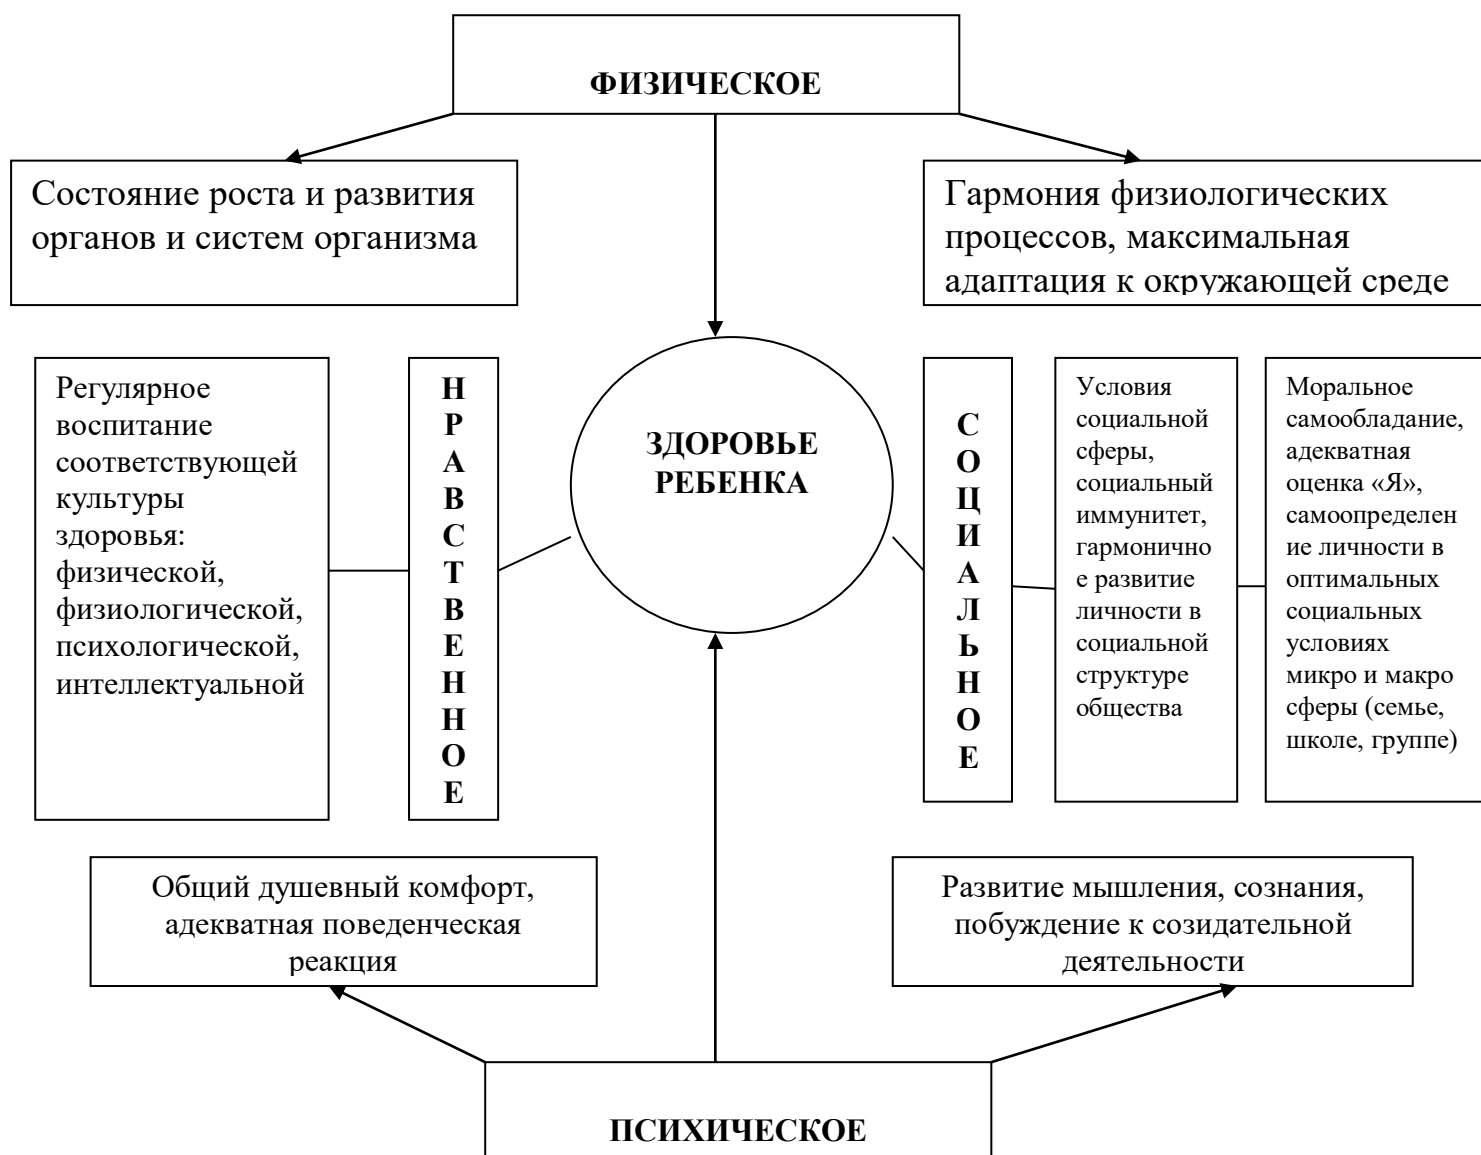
ФИЗИЧЕСКОЕ

Состояние роста и развития органов и систем организма

Гармония физиологических процессов, максимальная адаптация к окружающей среде

Регулярное воспитание соответствующей культуры здоровья: физической, физиологической, психологической, интеллектуальной

НРАВСТВЕННОЕ

ЗДОРОВЬЕ РЕБЕНКА

СОЦИАЛЬНОЕ

Условия социальной сферы, социальный иммунитет, гармоничное развитие личности в социальной структуре общества

Моральное самообладание, адекватная оценка «Я», самоопределение личности в оптимальных социальных условиях микро и макро сферы (семье, школе, группе)

Общий душевный комфорт, адекватная поведенческая реакция

Развитие мышления, сознания, побуждение к созидательной деятельности

ПСИХИЧЕСКОЕ